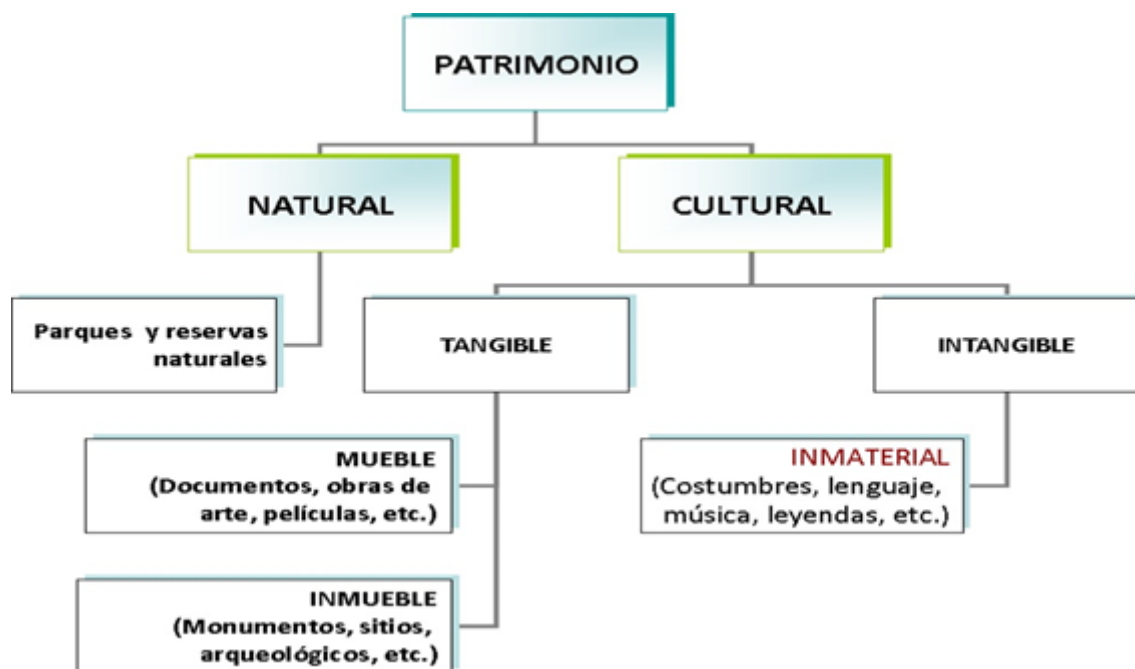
PATRIMONIO

NATURAL

CULTURAL

Parques y reservas naturales

TANGIBLE

INTANGIBLE

MUEBLE
(Documentos, obras de arte, películas, etc.)

INMATERIAL
(Costumbres, lenguaje, música, leyendas, etc.)

INMUEBLE
(Monumentos, sitios, arqueológicos, etc.)